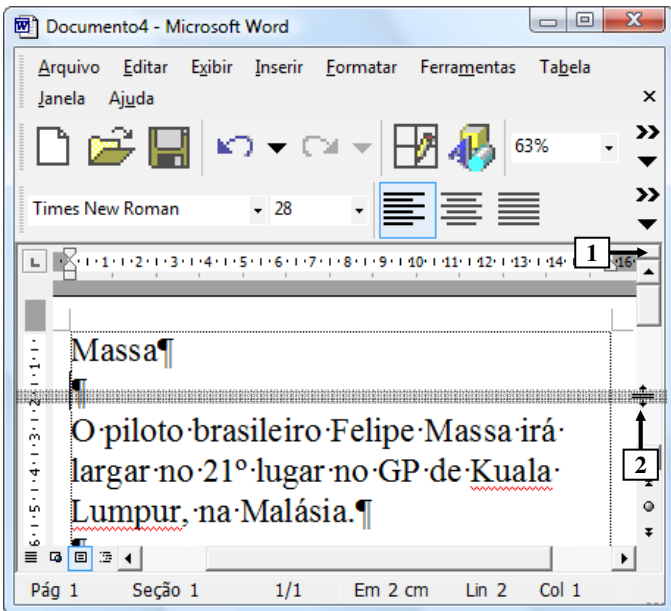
Documento4 - Microsoft Word

Arquivo Editar Exibir Inserir Formatar Ferramentas Tabela Janela Ajuda

63%

Times New Roman 28

1 2 3 4 5 6 7 8 9 10 11 12 13 14 16

1

Massa¶

¶

O·piloto·brasileiro·Felipe·Massa·irá·largar·no·21º·lugar·no·GP·de·Kuala·Lumpur,·na·Malásia.¶

2

Pág 1 Seção 1 1/1 Em 2 cm Lin 2 Col 1